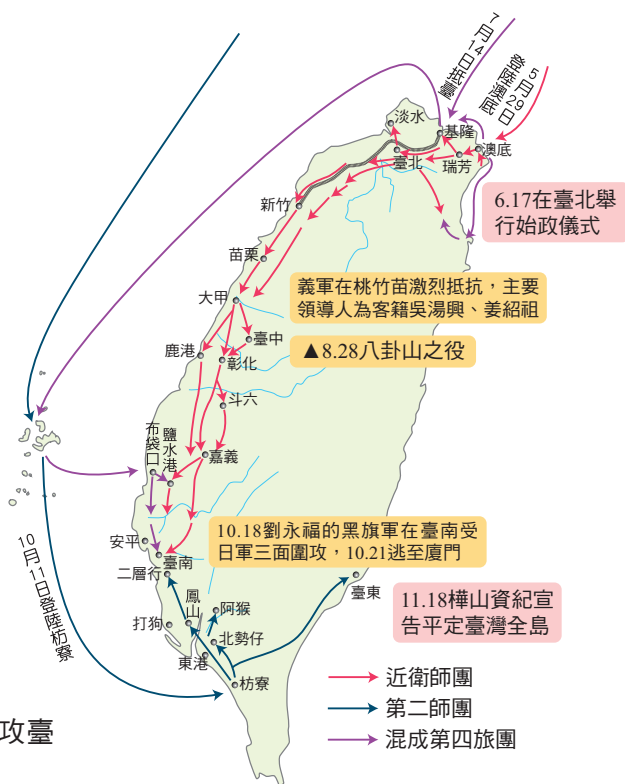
7月14日抵臺

5月29日登陸澳底

淡水

基隆

澳底

瑞芳

臺北

6.17在臺北舉行始政儀式

新竹

苗栗

義軍在桃竹苗激烈抵抗，主要領導人為客籍吳湯興、姜紹祖

大甲

臺中

鹿港

彰化

▲8.28八卦山之役

斗六

布袋口

鹽水港

嘉義

10.18劉永福的黑旗軍在臺南受日軍三面圍攻，10.21逃至廈門

安平

臺南

二層行

鳳山

阿猴

打狗

北勢仔

東港

枋寮

臺東

11.18樺山資紀宣告平定臺灣全島

10月11日登陸枋寮

近衛師團

第二師團

混成第四旅團

攻臺